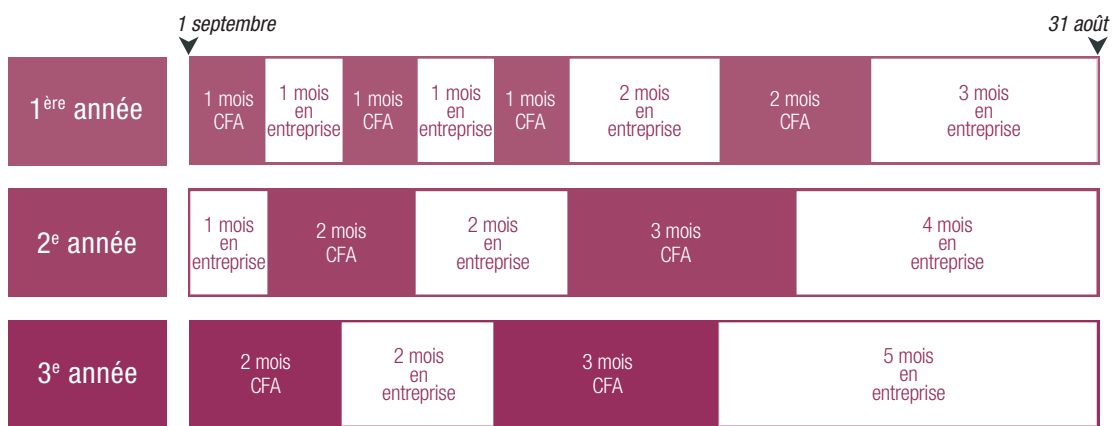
1 septembre

31 août

1ère année

1 mois CFA

1 mois en entreprise

1 mois CFA

1 mois en entreprise

1 mois CFA

2 mois en entreprise

2 mois CFA

3 mois en entreprise

2e année

1 mois en entreprise

2 mois CFA

2 mois en entreprise

3 mois CFA

4 mois en entreprise

3e année

2 mois CFA

2 mois en entreprise

3 mois CFA

5 mois en entreprise